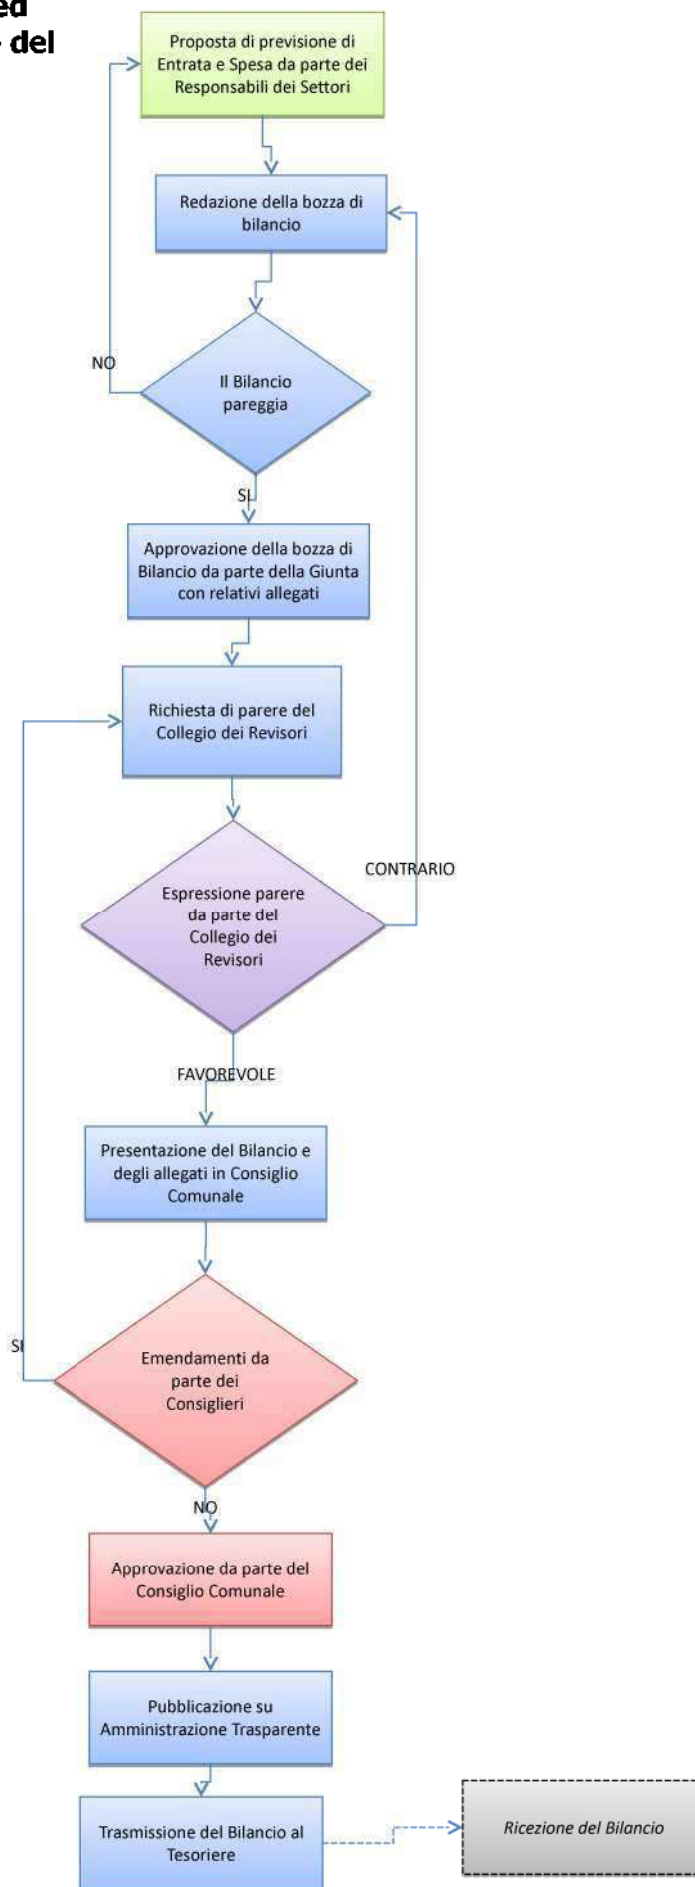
ed
del

Proposta di previsione di Entrata e Spesa da parte dei Responsabili dei Settori

Redazione della bozza di bilancio

NO

Il Bilancio pareggia

SI

Approvazione della bozza di Bilancio da parte della Giunta con relativi allegati

Richiesta di parere del Collegio dei Revisori

CONTRARIO

Espressione parere da parte del Collegio dei Revisori

FAVOREVOLE

Presentazione del Bilancio e degli allegati in Consiglio Comunale

SI

Emendamenti da parte dei Consiglieri

NO

Approvazione da parte del Consiglio Comunale

Pubblicazione su Amministrazione Trasparente

Trasmissione del Bilancio al Tesoriere

Ricezione del Bilancio